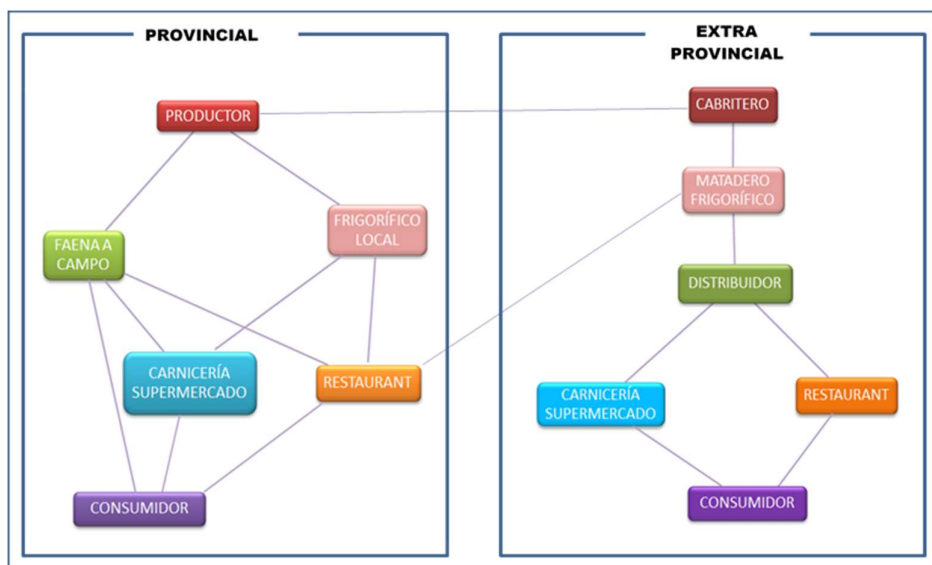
PROVINCIAL

PRODUCTOR

FAENA A CAMPO

FRIGORÍFICO LOCAL

CARNICERÍA SUPERMERCADO

RESTAURANT

CONSUMIDOR

EXTRA PROVINCIAL

CABRITERO

MATADERO FRIGORÍFICO

DISTRIBUIDOR

CARNICERÍA SUPERMERCADO

RESTAURANT

CONSUMIDOR